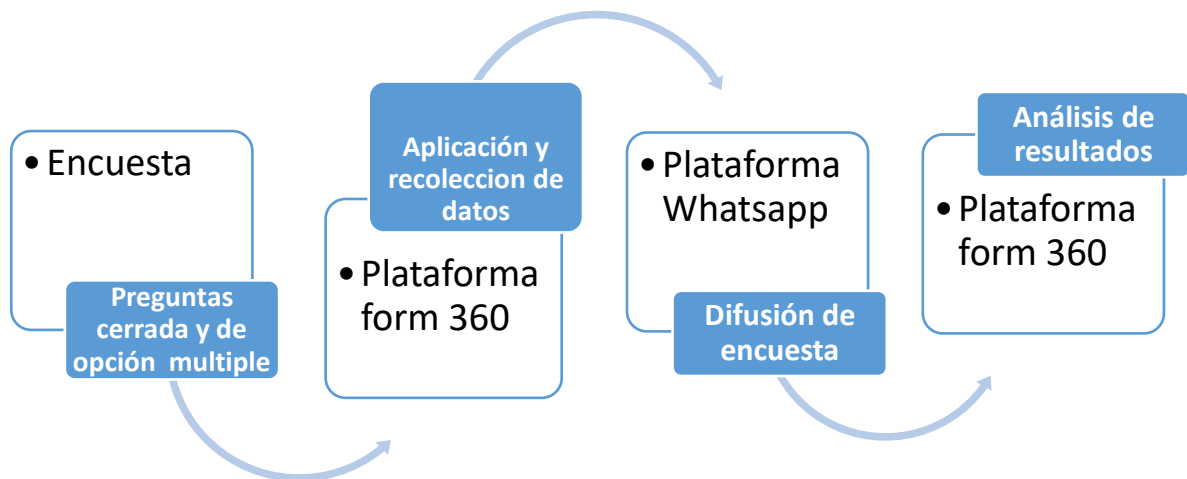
• Encuesta

Preguntas cerrada y de opción multiple

Aplicación y recoleccion de datos

• Plataforma form 360

• Plataforma Whatsapp

Difusión de encuesta

Análisis de resultados

• Plataforma form 360